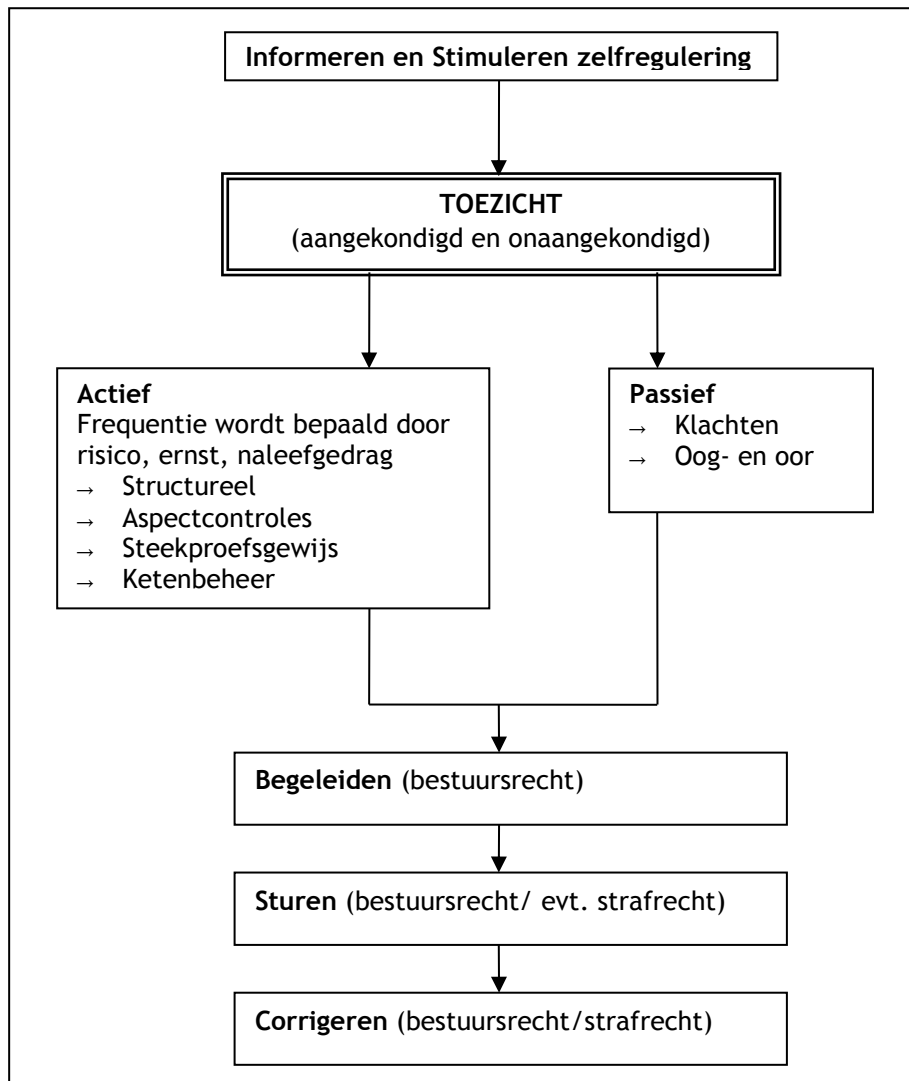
Informeren en Stimuleren zelfregulering

TOEZICHT
(aangekondigd en onaangekondigd)

Actief
Frequentie wordt bepaald door risico, ernst, naleefgedrag
→ Structureel
→ Aspectcontroles
→ Steekproefsgewijs
→ Ketenbeheer

Passief
→ Klachten
→ Oog- en oor

Begeleiden (bestuursrecht)

Sturen (bestuursrecht/ evt. strafrecht)

Corrigeren (bestuursrecht/strafrecht)